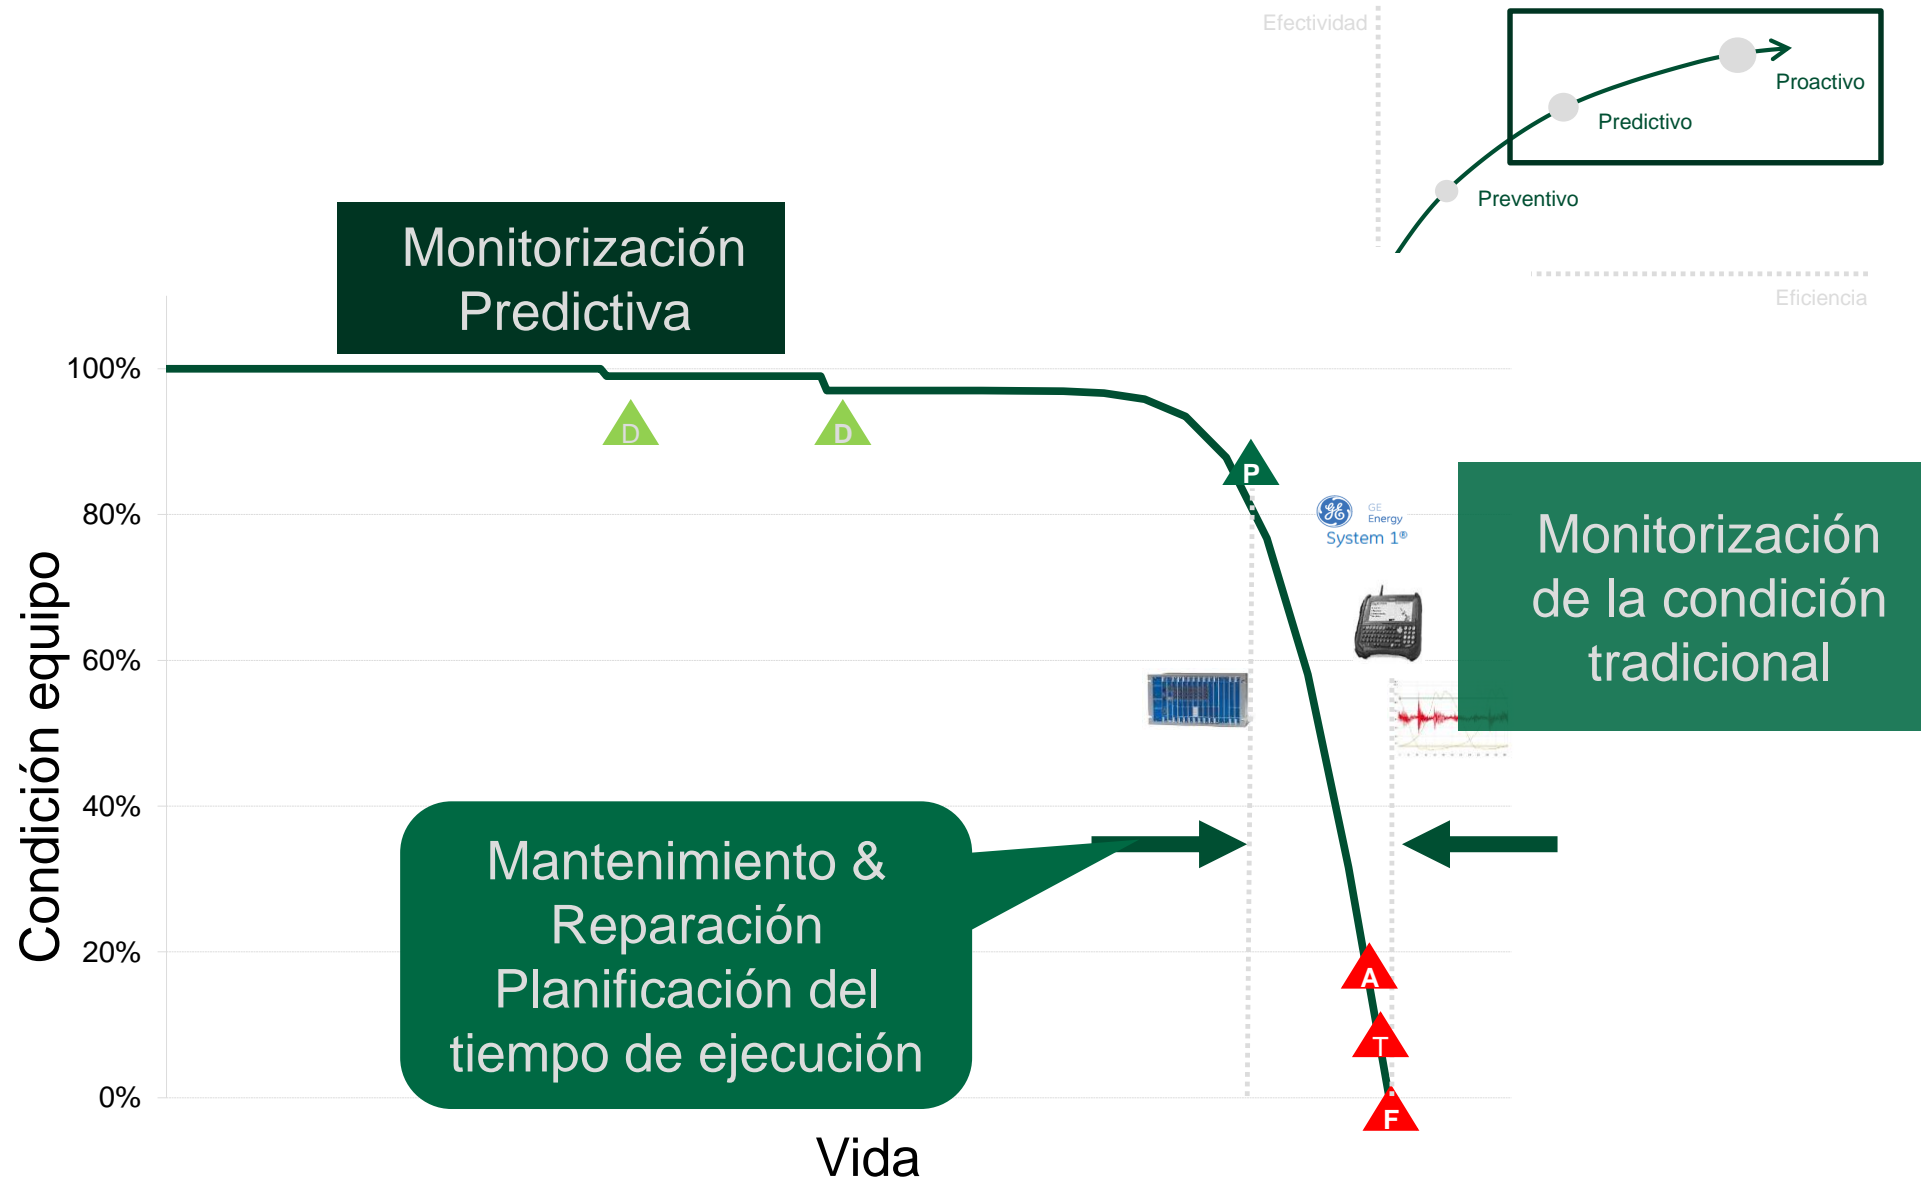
Efectividad

Proactivo

Predictivo

Preventivo

Eficiencia

Monitorización Predictiva

100%

80%

60%

40%

20%

0%

Condición equipo

D

D

P

GE Energy System 1®

Monitorización de la condición tradicional

Mantenimiento & Reparación Planificación del tiempo de ejecución

A

T

F

Vida